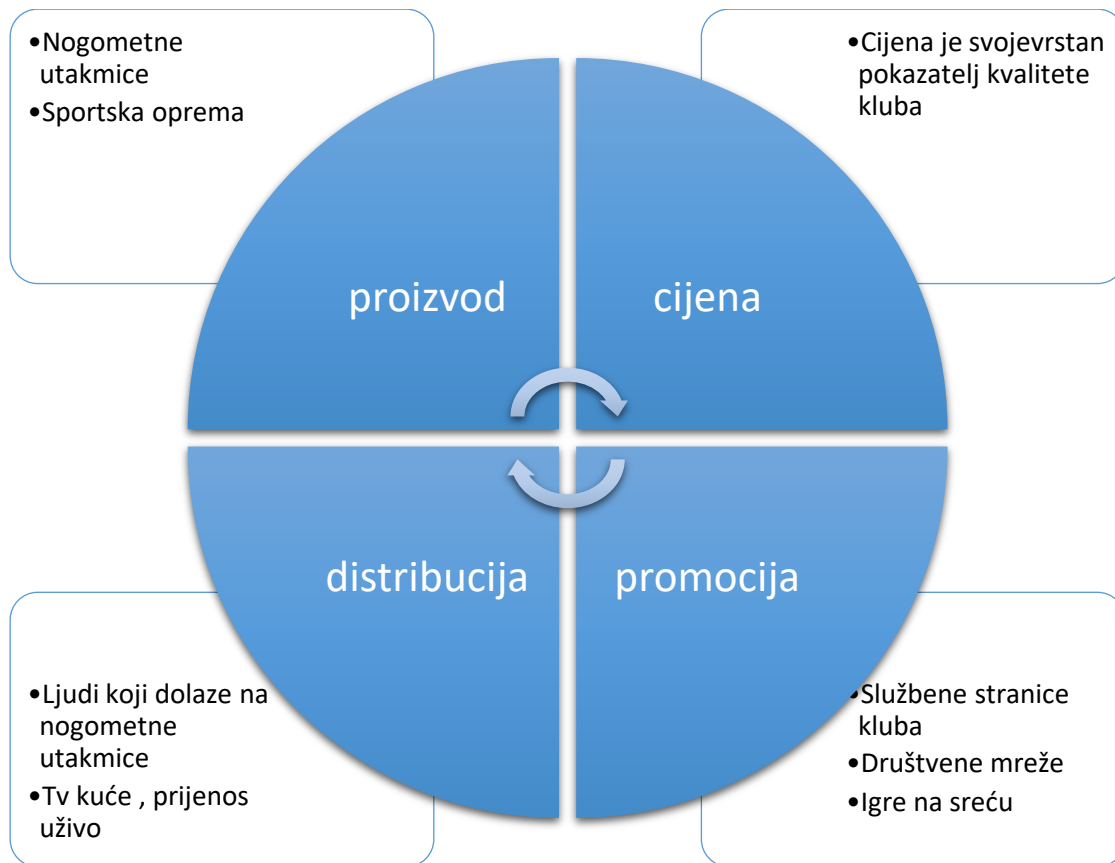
•Nogometne utakmice
•Sportska oprema

•Cijena je svojevrstan pokazatelj kvalitete kluba

proizvod

cijena

distribucija

promocija

•Ljudi koji dolaze na nogometne utakmice
•Tv kuće , prijenos uživo

•Službene stranice kluba
•Društvene mreže
•Igre na sreću